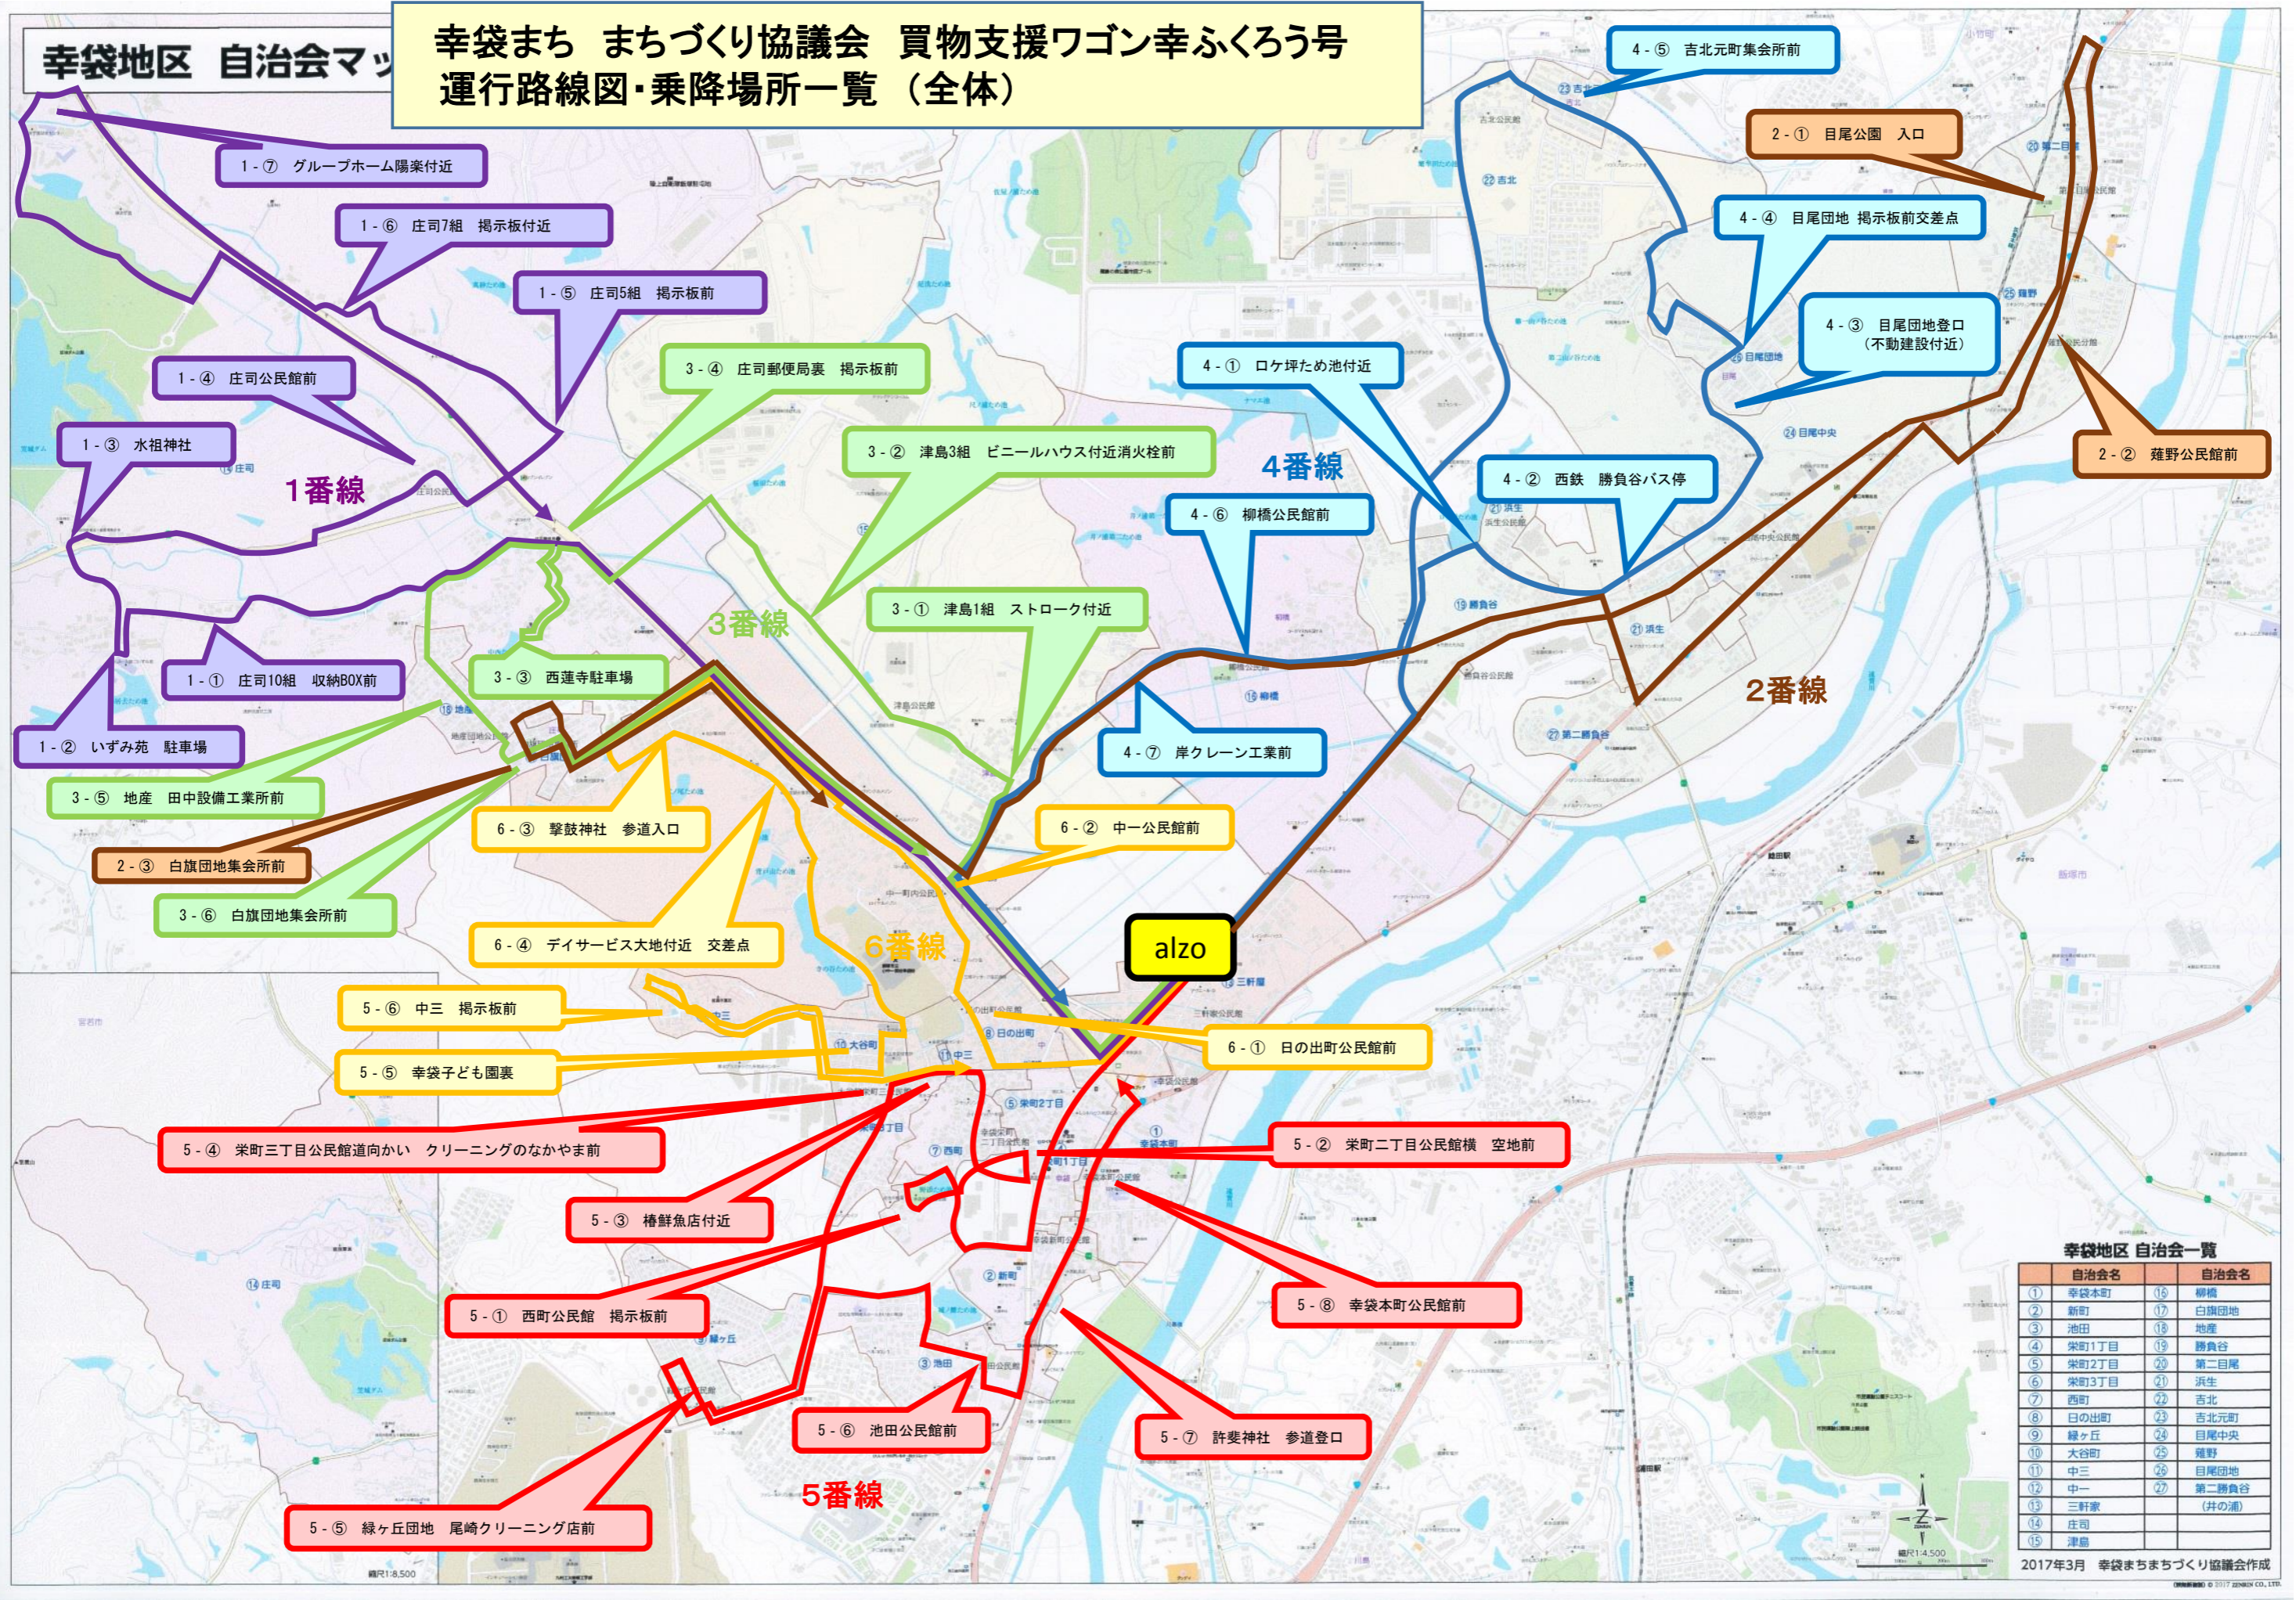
幸袋地区 自治会マッ

幸袋まち まちづくり協議会 買物支援ワゴン幸ふくろう号
運行路線図・乗降場所一覧 (全体)

1-⑦ グループホーム陽楽付近
1-⑥ 庄司7組 掲示板付近
1-⑤ 庄司5組 掲示板前
1-④ 庄司公民館前
1-③ 水祖神社
1番線
1-① 庄司10組 収納BOX前
1-② いずみ苑 駐車場

3-④ 庄司郵便局裏 掲示板前
3-② 津島3組 ビニールハウス付近消火栓前
3番線
3-① 津島1組 ストローク付近
3-③ 西蓮寺駐車場
3-⑤ 地産 田中設備工業所前
2-③ 白旗団地集会所前
3-⑥ 白旗団地集会所前

4-⑤ 吉北元町集会所前
2-① 目尾公園 入口
4-④ 目尾団地 掲示板前交差点
4-③ 目尾団地登口 (不動建設付近)
4-① ロケ坪ため池付近
4番線
4-② 西鉄 勝負谷バス停
4-⑥ 柳橋公民館前
2-② 薙野公民館前
2番線
4-⑦ 岸クレーン工業前

6-③ 撃鼓神社 参道入口
6-② 中一公民館前
6-④ デイサービス大地付近 交差点
6番線
alzo
5-⑥ 中三 掲示板前
5-⑤ 幸袋子ども園裏
6-① 日の出町公民館前
5-④ 栄町三丁目公民館道向かい クリーニングのなかやま前
5-② 栄町二丁目公民館横 空地前
5-③ 椿鮮魚店付近
5-① 西町公民館 掲示板前
5-⑧ 幸袋本町公民館前
5-⑥ 池田公民館前
5-⑦ 許斐神社 参道登口
5番線
5-⑤ 緑ヶ丘団地 尾崎クリーニング店前

幸袋地区 自治会一覧
| | 自治会名 | | 自治会名 |
|---|---|---|---|
| ① | 幸袋本町 | ⑯ | 柳橋 |
| ② | 新町 | ⑰ | 白旗団地 |
| ③ | 池田 | ⑱ | 地産 |
| ④ | 栄町1丁目 | ⑲ | 勝負谷 |
| ⑤ | 栄町2丁目 | ⑳ | 第二目尾 |
| ⑥ | 栄町3丁目 | ㉑ | 浜生 |
| ⑦ | 西町 | ㉒ | 吉北 |
| ⑧ | 日の出町 | ㉓ | 吉北元町 |
| ⑨ | 緑ヶ丘 | ㉔ | 目尾中央 |
| ⑩ | 大谷町 | ㉕ | 薙野 |
| ⑪ | 中三 | ㉖ | 目尾団地 |
| ⑫ | 中一 | ㉗ | 第二勝負谷 (井の浦) |
| ⑬ | 三軒家 | | |
| ⑭ | 庄司 | | |
| ⑮ | 津島 | | |

2017年3月 幸袋まちまちづくり協議会作成
縮尺1:8,500
縮尺1:4,500